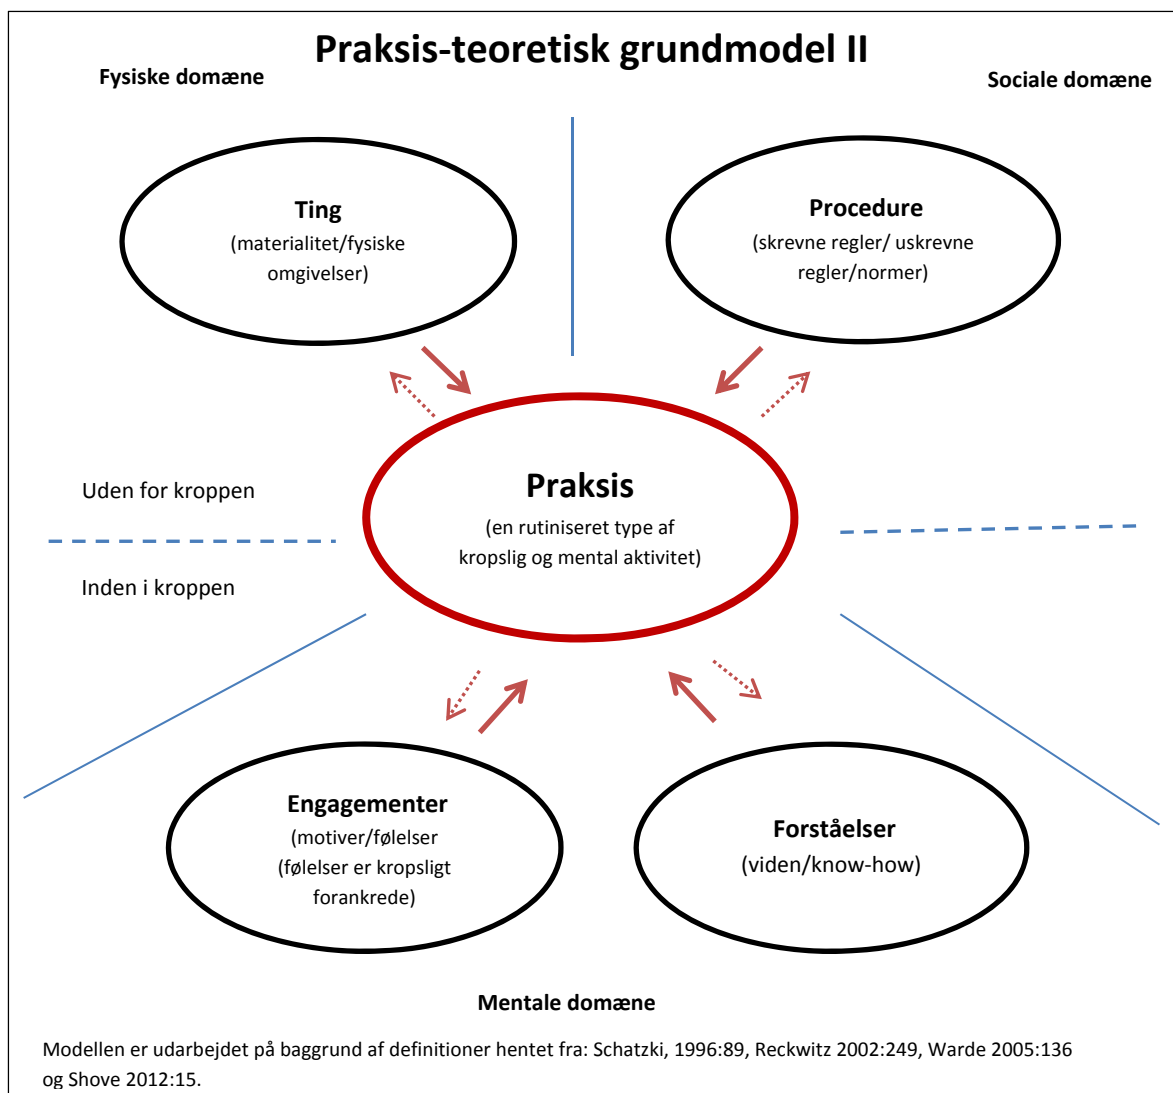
Praksis-teoretisk grundmodel II

Fysiske domæne

Sociale domæne

Ting
(materialitet/fysiske omgivelser)

Procedure
(skrevne regler/ uskrevne regler/normer)

Uden for kroppen

Praksis
(en rutiniseret type af kropslig og mental aktivitet)

Inden i kroppen

Engagementer
(motiver/følelser
(følelser er kropsligt forankrede)

Forståelser
(viden/know-how)

Mentale domæne

Modellen er udarbejdet på baggrund af definitioner hentet fra: Schatzki, 1996:89, Reckwitz 2002:249, Warde 2005:136 og Shove 2012:15.